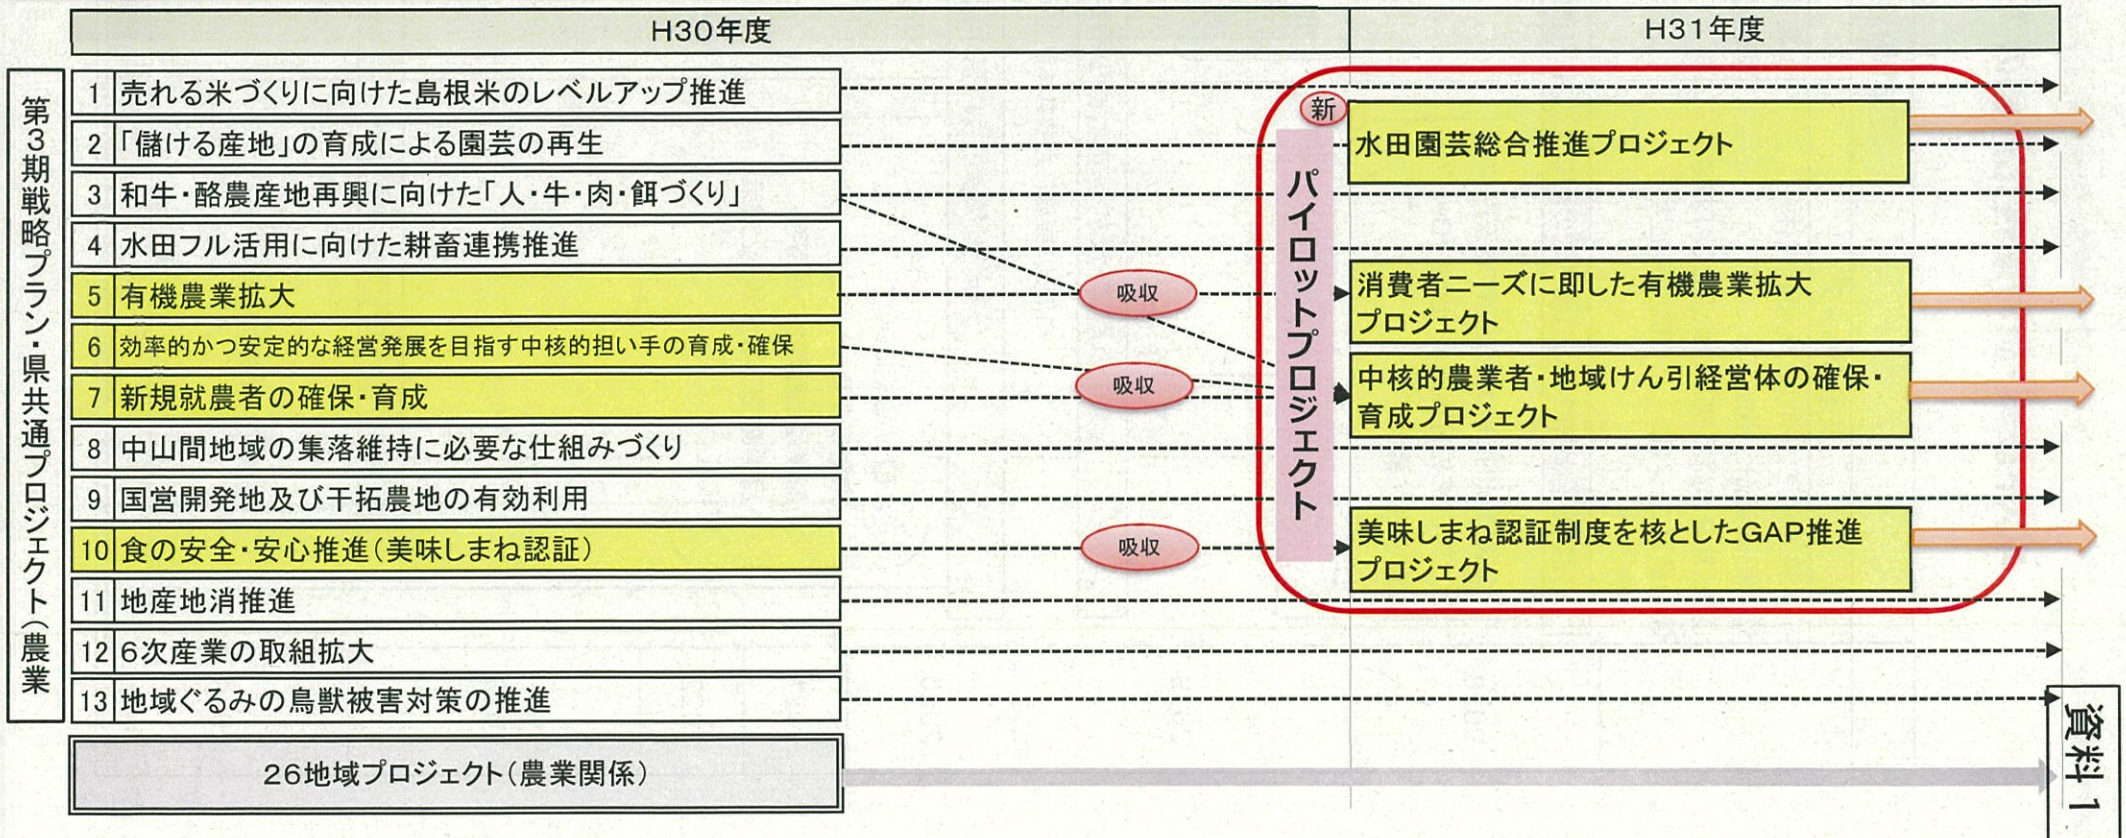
| H30年度 | H31年度 |
|---|---|

第3期戦略プラン・県共通プロジェクト(農業

| | |
|---|---|
| 1 | 売れる米づくりに向けた島根米のレベルアップ推進 |
| 2 | 「儲ける産地」の育成による園芸の再生 |
| 3 | 和牛・酪農産地再興に向けた「人・牛・肉・餌づくり」 |
| 4 | 水田フル活用に向けた耕畜連携推進 |
| 5 | 有機農業拡大 |
| 6 | 効率的かつ安定的な経営発展を目指す中核的担い手の育成・確保 |
| 7 | 新規就農者の確保・育成 |
| 8 | 中山間地域の集落維持に必要な仕組みづくり |
| 9 | 国営開発地及び干拓農地の有効利用 |
| 10 | 食の安全・安心推進(美味しまね認証) |
| 11 | 地産地消推進 |
| 12 | 6次産業の取組拡大 |
| 13 | 地域ぐるみの鳥獣被害対策の推進 |

26地域プロジェクト(農業関係)

吸収

吸収

吸収

新

パイロットプロジェクト

水田園芸総合推進プロジェクト

消費者ニーズに即した有機農業拡大プロジェクト

中核的農業者・地域けん引経営体の確保・育成プロジェクト

美味しまね認証制度を核としたGAP推進プロジェクト

資料1